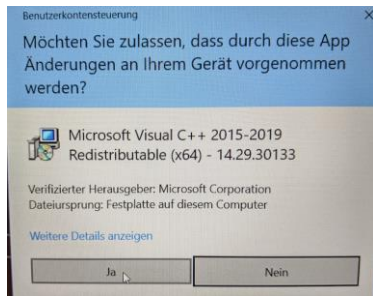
Benutzerkontensteuerung

Möchten Sie zulassen, dass durch diese App Änderungen an Ihrem Gerät vorgenommen werden?

Microsoft Visual C++ 2015-2019 Redistributable (x64) - 14.29.30133

Verifizierter Herausgeber: Microsoft Corporation
Dateiursprung: Festplatte auf diesem Computer

Weitere Details anzeigen

Ja

Nein